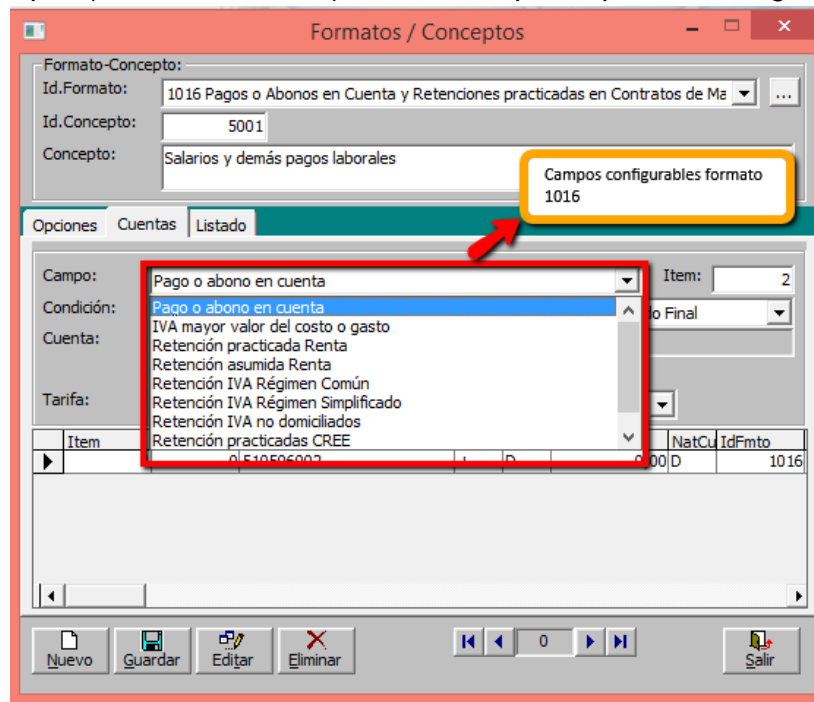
Formatos / Conceptos

Formato-Concepto:
Id.Formato: 1016 Pagos o Abonos en Cuenta y Retenciones practicadas en Contratos de Ma ...
Id.Concepto: 5001
Concepto: Salarios y demás pagos laborales

Campos configurables formato 1016

Opciones Cuentas Listado

Campo: Pago o abono en cuenta
Item: 2
Condición:
do Final
Cuenta:
Tarifa:

Pago o abono en cuenta
IVA mayor valor del costo o gasto
Retención practicada Renta
Retención asumida Renta
Retención IVA Régimen Común
Retención IVA Régimen Simplificado
Retención IVA no domiciliados
Retención practicadas CREE

| Item | | | | | NatCu | IdFmto |
|---|---|---|---|---|---|---|
| | 0 | 510506002 | | D | 0,00 D | 1016 |

Nuevo Guardar Editar Eliminar 0 Salir